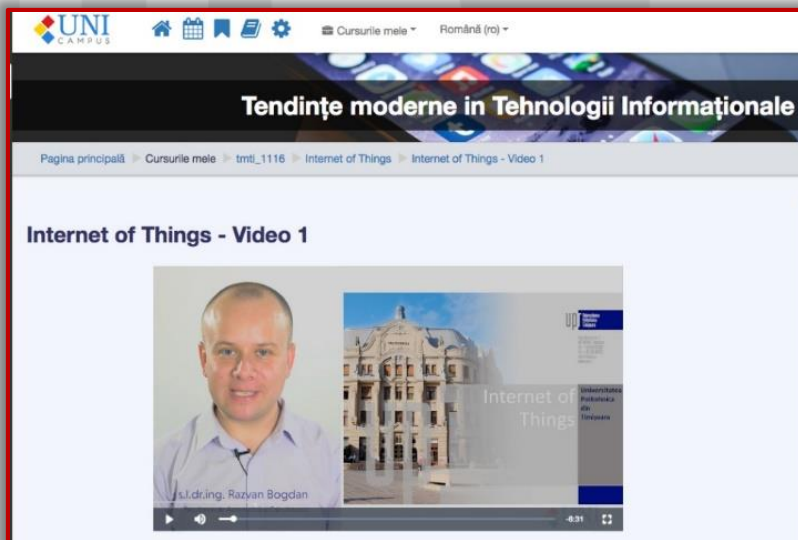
UNI
CAMPUS

Cursurile mele ▾
Română (ro) ▾

Tendințe moderne în Tehnologii Informaționale

Pagina principală ▸ Cursurile mele ▸ tmti_1116 ▸ Internet of Things ▸ Internet of Things - Video 1

Internet of Things - Video 1

Internet of Things

Universitatea Politehnica din Timișoara

s.l.dr.ing. Razvan Bogdan

-6:31